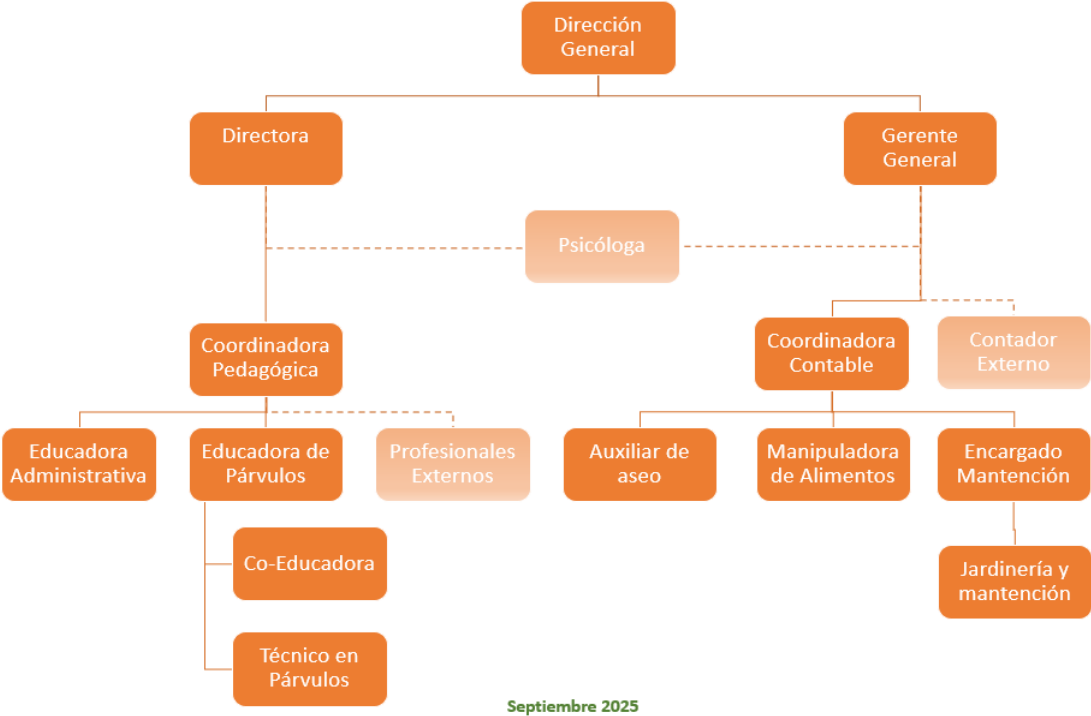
Dirección General

Directora

Gerente General

Psicóloga

Coordinadora Pedagógica

Coordinadora Contable

Contador Externo

Educadora Administrativa

Educadora de Párvulos

Profesionales Externos

Auxiliar de aseo

Manipuladora de Alimentos

Encargado Mantención

Co-Educadora

Jardinería y mantención

Técnico en Párvulos

Septiembre 2025